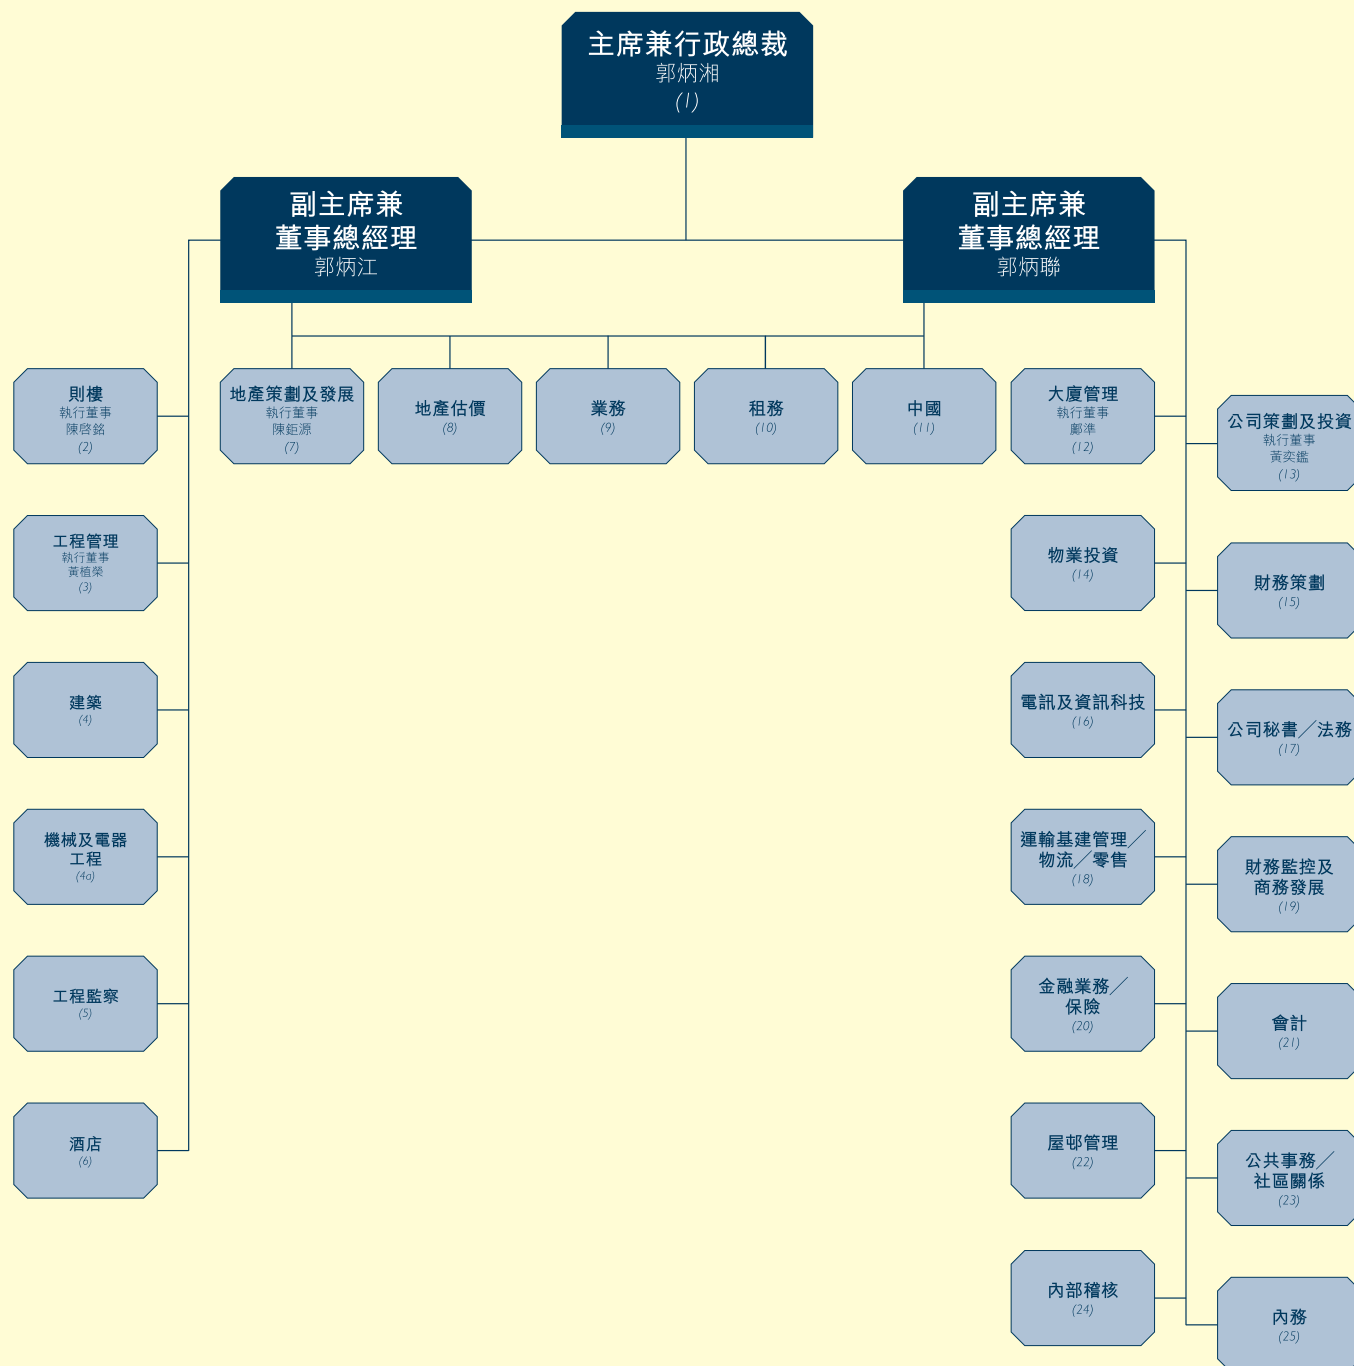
主席兼行政總裁
郭炳湘
(1)

副主席兼
董事總經理
郭炳江

副主席兼
董事總經理
郭炳聯

則樓
執行董事
陳啓銘
(2)

工程管理
執行董事
黃植榮
(3)

建築
(4)

機械及電器工程
(4a)

工程監察
(5)

酒店
(6)

地產策劃及發展
執行董事
陳鉅源
(7)

地產估價
(8)

業務
(9)

租務
(10)

中國
(11)

大廈管理
執行董事
鄺準
(12)

公司策劃及投資
執行董事
黃奕鑑
(13)

物業投資
(14)

財務策劃
(15)

電訊及資訊科技
(16)

公司秘書／法務
(17)

運輸基建管理／物流／零售
(18)

財務監控及商務發展
(19)

金融業務／保險
(20)

會計
(21)

屋邨管理
(22)

公共事務／社區關係
(23)

內部稽核
(24)

內務
(25)